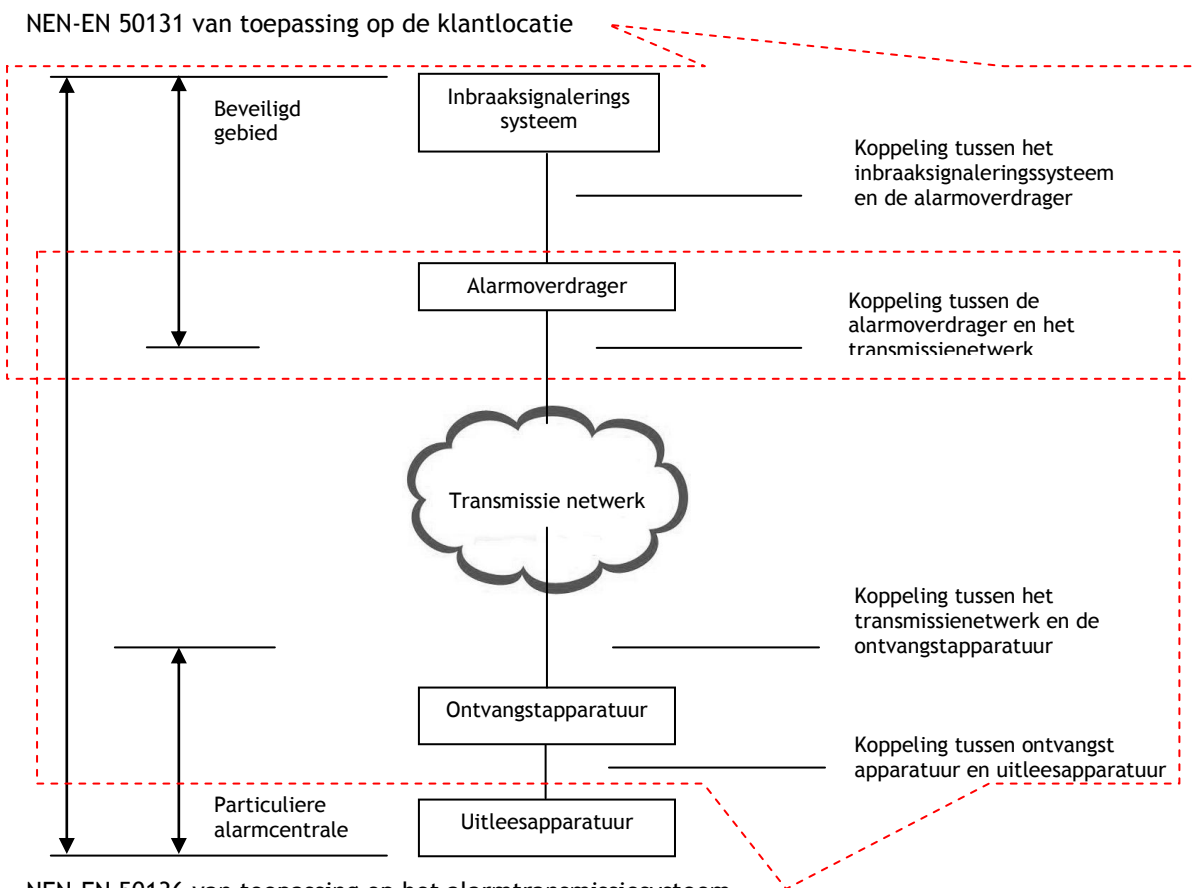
NEN-EN 50131 van toepassing op de klantlocatie

Beveiligd gebied

Inbraaksignalerings systeem

Koppeling tussen het inbraaksignaleringssysteem en de alarmoverdrager

Alarmoverdrager

Koppeling tussen de alarmoverdrager en het transmissienetwerk

Transmissie netwerk

Koppeling tussen het transmissienetwerk en de ontvangstapparatuur

Ontvangstapparatuur

Koppeling tussen ontvangst apparatuur en uitleesapparatuur

Particuliere alarmcentrale

Uitleesapparatuur

NEN-EN 50136 van toepassing op het alarmtransmissiesysteem